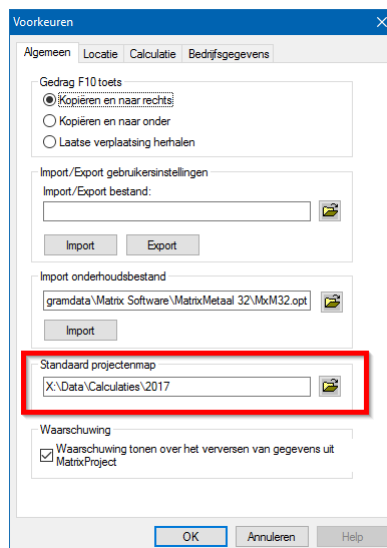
Voorkeuren

Algemeen | Locatie | Calculatie | Bedrijfsgegevens

Gedrag F10 toets
Kopiëren en naar rechts
Kopiëren en naar onder
Laatse verplaatsing herhalen

Import/Export gebruikersinstellingen
Import/Export bestand:

Import
Export

Import onderhoudsbestand
gramdata\Matrix Software\MatrixMetaal 32\MxM32.opt
Import

Standaard projectenmap
X:\Data\Calculaties\2017

Waarschuwing
Waarschuwing tonen over het verversen van gegevens uit MatrixProject

OK
Annuleren
Help